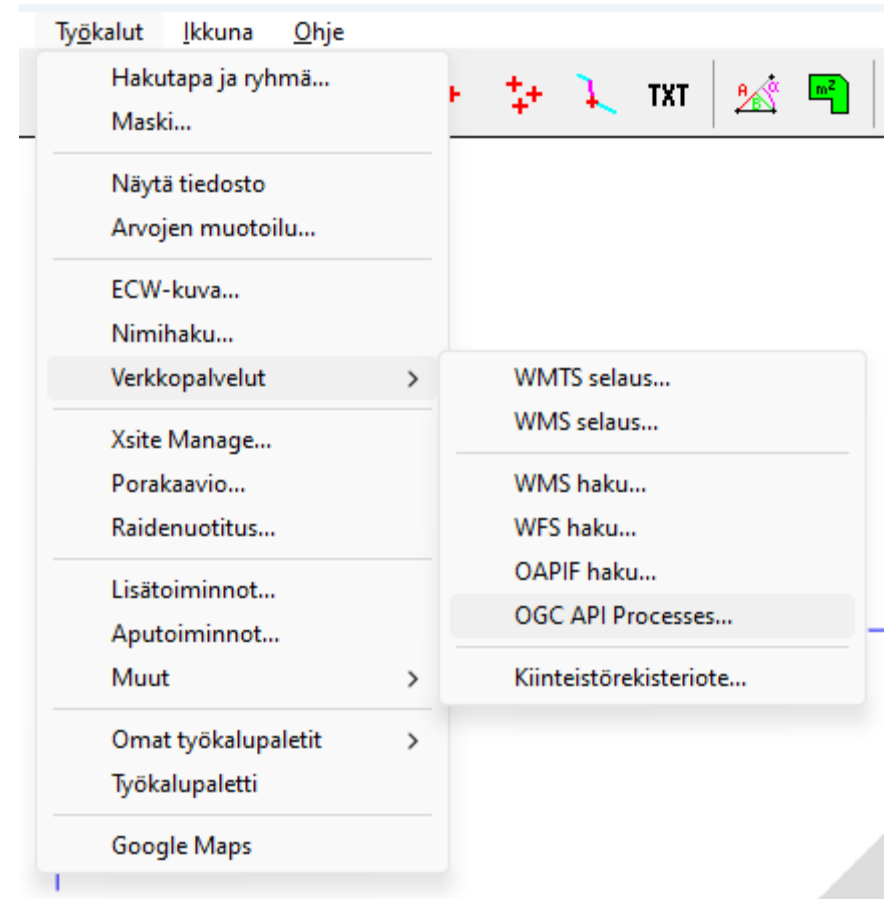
Työkalut Ikkuna Ohje

Hakutapa ja ryhmä...
Maski...

Näytä tiedosto
Arvojen muotoilu...

ECW-kuva...
Nimihaku...
Verkkopalvelut >

Xsite Manage...
Porakaavio...
Raidenuotitus...

Lisätoiminnot...
Aputoiminnot...
Muut >

Omat työkalupaletit >
Työkalupaletti

Google Maps

TXT

WMTS selaus...
WMS selaus...

WMS haku...
WFS haku...
OAPIF haku...
OGC API Processes...

Kiinteistörekisteriote...